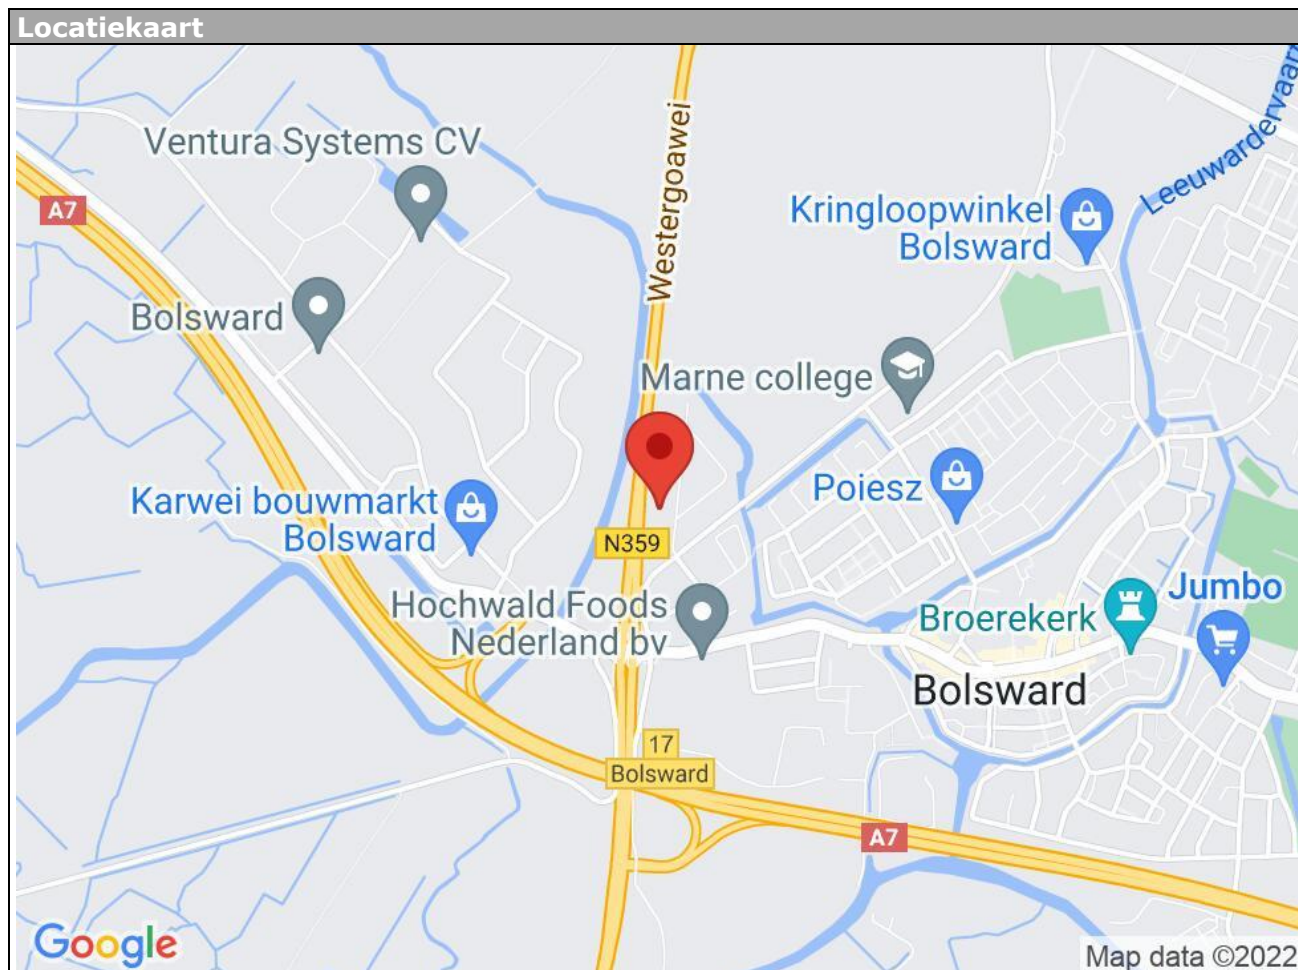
Locatiekaart

Ventura Systems CV
A7
Westergoawei
Leeuwardervaa
Kringloopwinkel Bolsward
Bolsward
Marne college
Poiesz
Karwei bouwmarkt Bolsward
N359
Hochwald Foods Nederland bv
Broerekerk
Jumbo
Bolsward
17
Bolsward
A7
Google
Map data ©2022